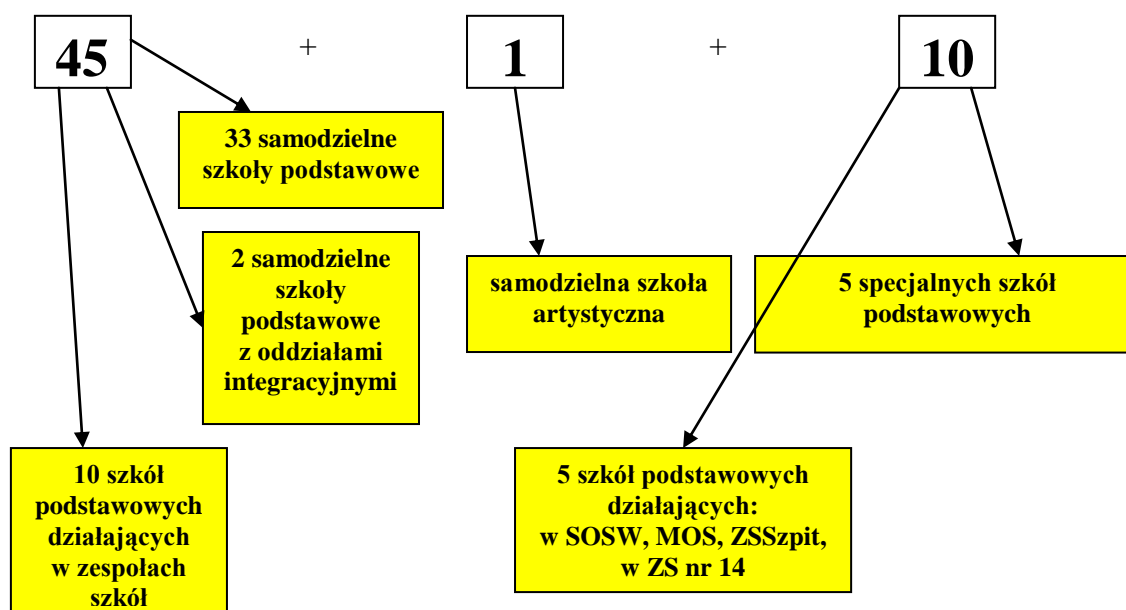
45

+

1

+

10

33 samodzielne szkoły podstawowe

2 samodzielne szkoły podstawowe z oddziałami integracyjnymi

10 szkół podstawowych działających w zespołach szkół

samodzielna szkoła artystyczna

5 specjalnych szkół podstawowych

5 szkół podstawowych działających: w SOSW, MOS, ZSSzpit, w ZS nr 14